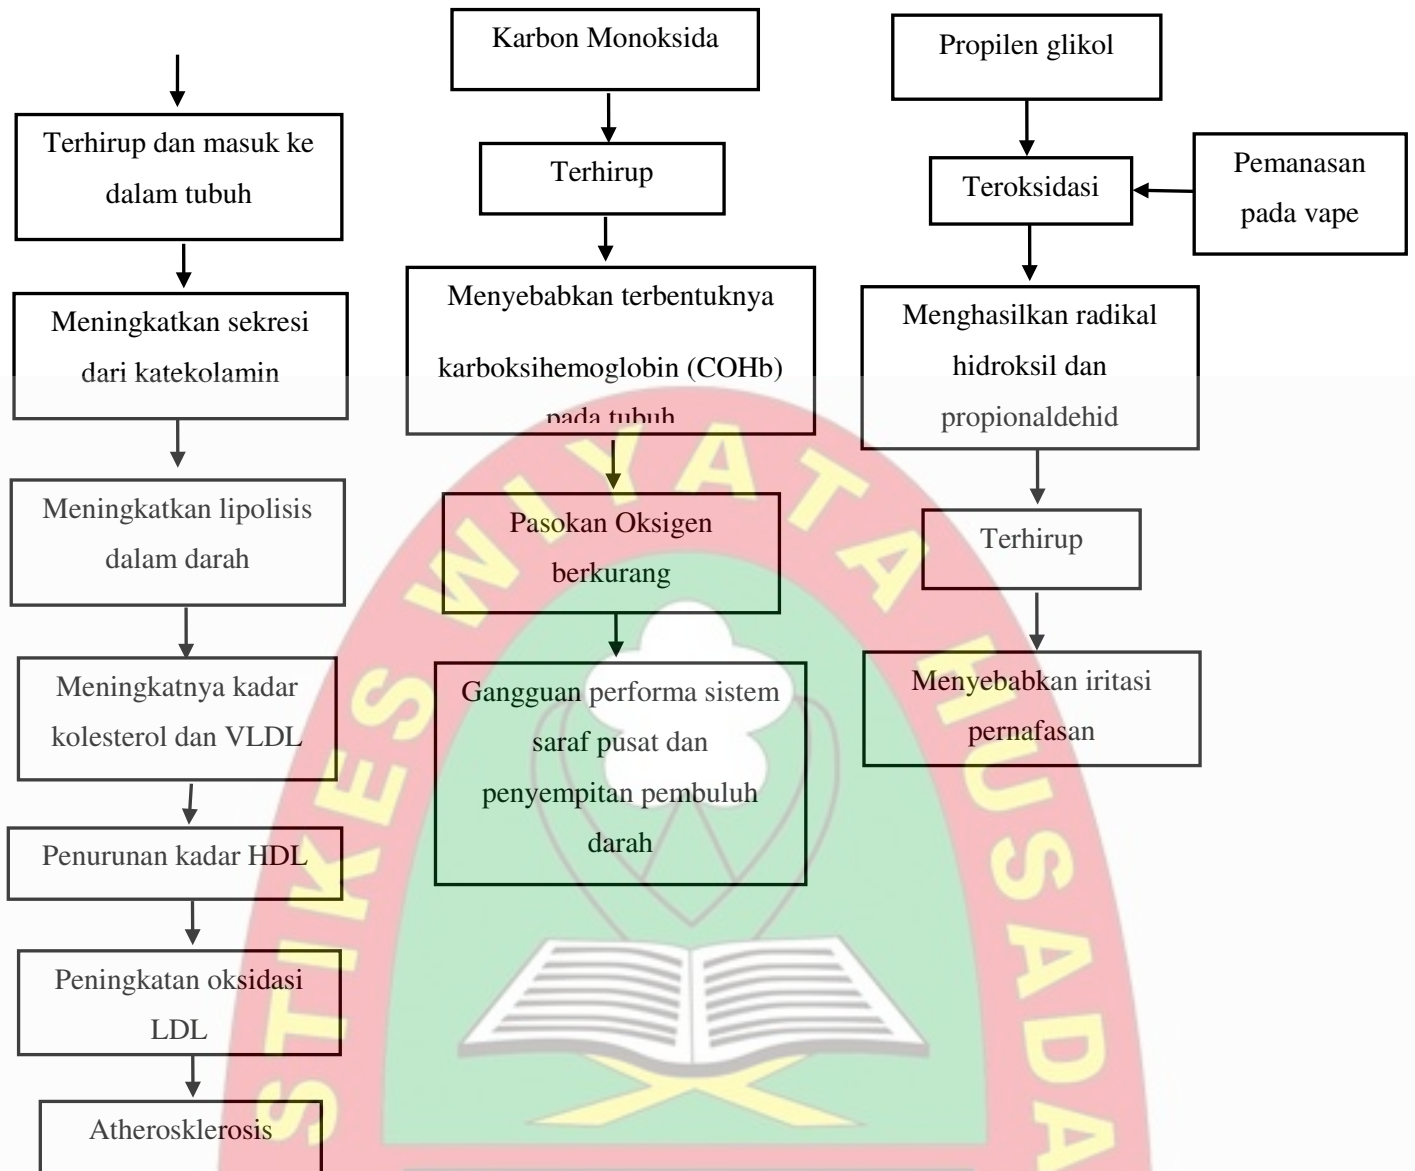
Terhirup dan masuk ke dalam tubuh

Meningkatkan sekresi dari katekolamin

Meningkatkan lipolisis dalam darah

Meningkatnya kadar kolesterol dan VLDL

Penurunan kadar HDL

Peningkatan oksidasi LDL

Atherosklerosis

Karbon Monoksida

Terhirup

Menyebabkan terbentuknya karboksihemoglobin (COHb) pada tubuh

Pasokan Oksigen berkurang

Gangguan performa sistem saraf pusat dan penyempitan pembuluh darah

Propilen glikol

Teroksidasi

Pemanasan pada vape

Menghasilkan radikal hidroksil dan propionaldehid

Terhirup

Menyebabkan iritasi pernafasan

STIKES WIYATA HUSADA